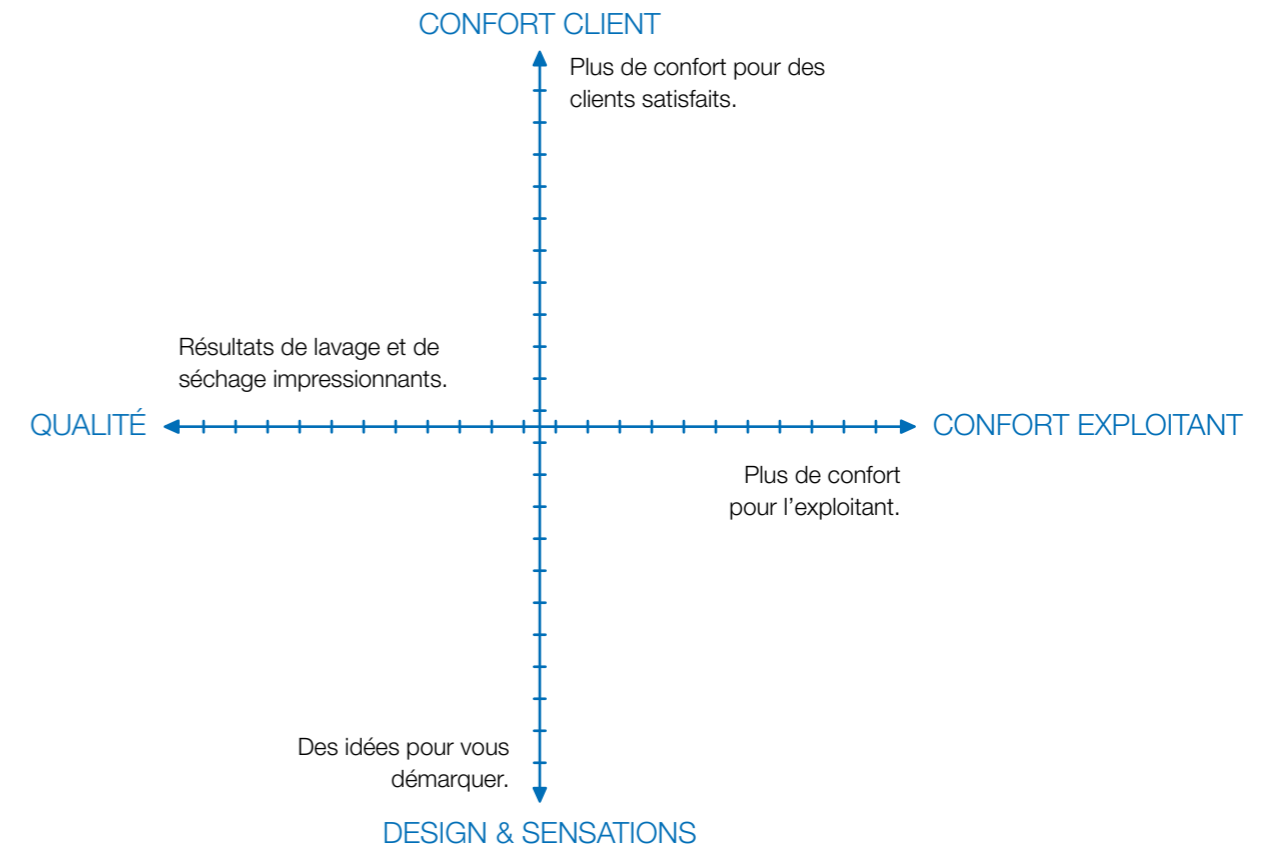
CONFORT CLIENT

Plus de confort pour des clients satisfaits.

Résultats de lavage et de séchage impressionnants.

QUALITÉ

CONFORT EXPLOITANT

Plus de confort pour l’exploitant.

Des idées pour vous démarquer.

DESIGN & SENSATIONS